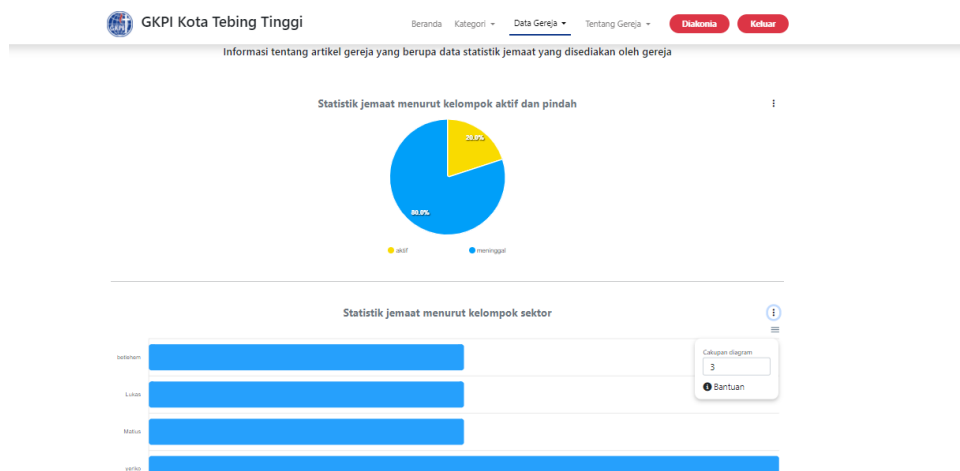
GKPI Kota Tebing Tinggi

Beranda Kategori ▾ Data Gereja ▾ Tentang Gereja ▾ Diakonia Keluar

Informasi tentang artikel gereja yang berupa data statistik jemaat yang disediakan oleh gereja

Statistik jemaat menurut kelompok aktif dan pindah

20.0%

80.0%

aktif meninggal

Statistik jemaat menurut kelompok sektor

betlehem

Lukas

Matius

yeriko

Cakupan diagram

3

Bantuan